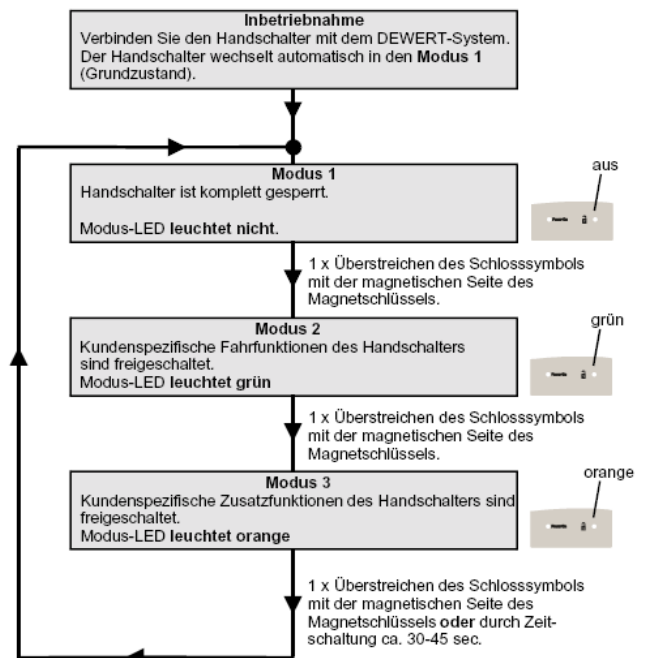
Inbetriebnahme
Verbinden Sie den Handschalter mit dem DEWERT-System. Der Handschalter wechselt automatisch in den **Modus 1** (Grundzustand).

Modus 1
Handschalter ist komplett gesperrt.

Modus-LED **leuchtet nicht**.

aus

1 x Überstreichen des Schlosssymbols mit der magnetischen Seite des Magnetschlüssels.

Modus 2
Kundenspezifische Fahrfunktionen des Handschalters sind freigeschaltet.
Modus-LED **leuchtet grün**

grün

1 x Überstreichen des Schlosssymbols mit der magnetischen Seite des Magnetschlüssels.

Modus 3
Kundenspezifische Zusatzfunktionen des Handschalters sind freigeschaltet.
Modus-LED **leuchtet orange**

orange

1 x Überstreichen des Schlosssymbols mit der magnetischen Seite des Magnetschlüssels **oder** durch Zeitschaltung ca. 30-45 sec.